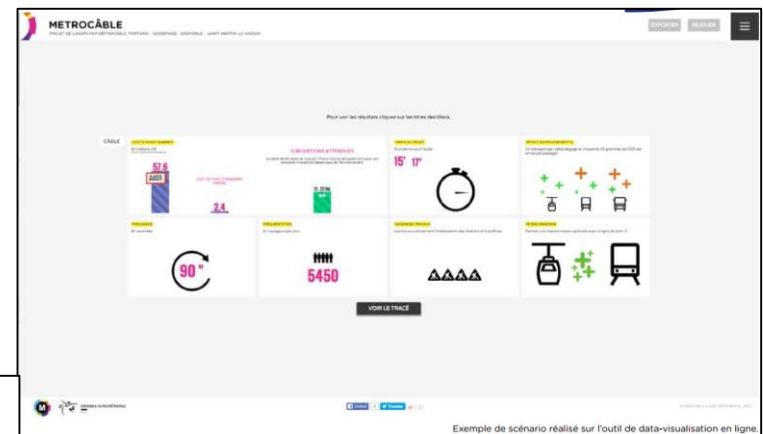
METROCÂBLE

PROJET DE LIAISON PAR MÉTROCÂBLE FONTAINE - SASSENAGE - GRENOBLE - SAINT-MARTIN-LE-VINOUX

EXPORTER

RECALER

Pour voir les résultats cliquez sur les titres des blocs.

CÂBLE

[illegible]

57,6

SUBVENTIONS ATTENDUES

2,4

15' 17'

90''

5450

VOIR LE TRACÉ

Exemple de scénario réalisé sur l'outil de data-visualisation en ligne.